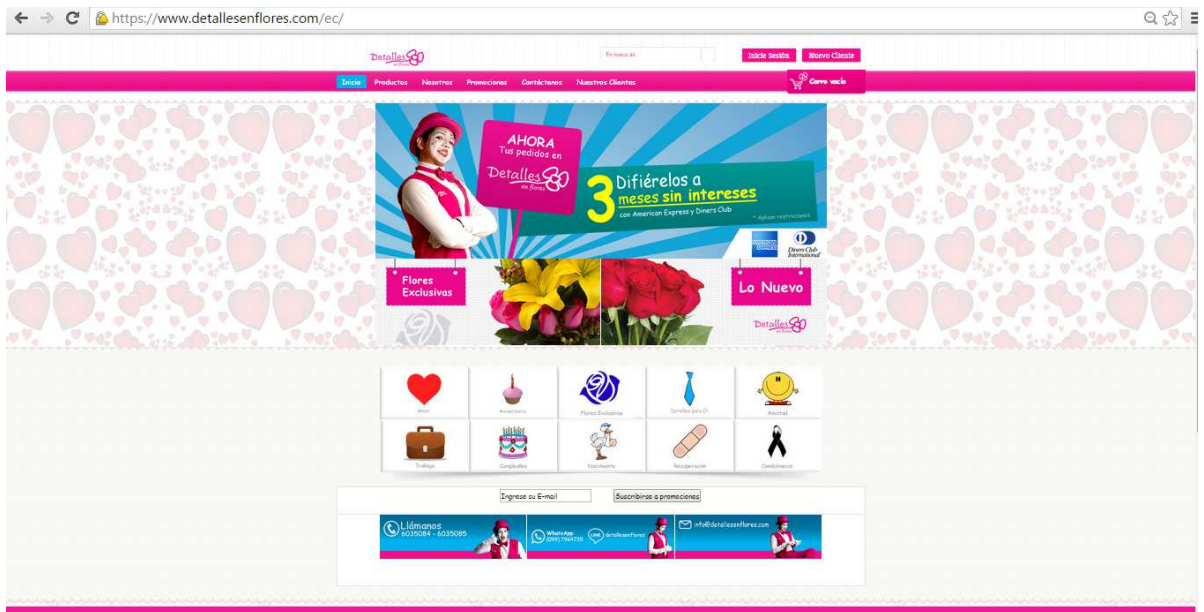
https://www.detallesenflores.com/ec/

Detalles en flores

En busca de

Inicie Sesión

Nuevo Cliente

Inicio

Productos

Nosotros

Promociones

Contáctenos

Nuestros Clientes

Carro vacío

AHORA Tus pedidos en Detalles en flores

3 Difiérelos a meses sin intereses

con American Express y Diners Club

* Aplican restricciones

Diners Club International

Flores Exclusivas

Lo Nuevo

Detalles en flores

Amor

Aniversario

Flores Exclusivas

Detalles para Él

Amistad

Trabajo

Cumpleaños

Nacimiento

Recuperación

Condolencias

Ingrese su E-mail

Suscribirse a promociones

Llámanos 6035084 - 6035085

WhatsApp (099) 7964735

detallesenflores

info@detallesenflores.com